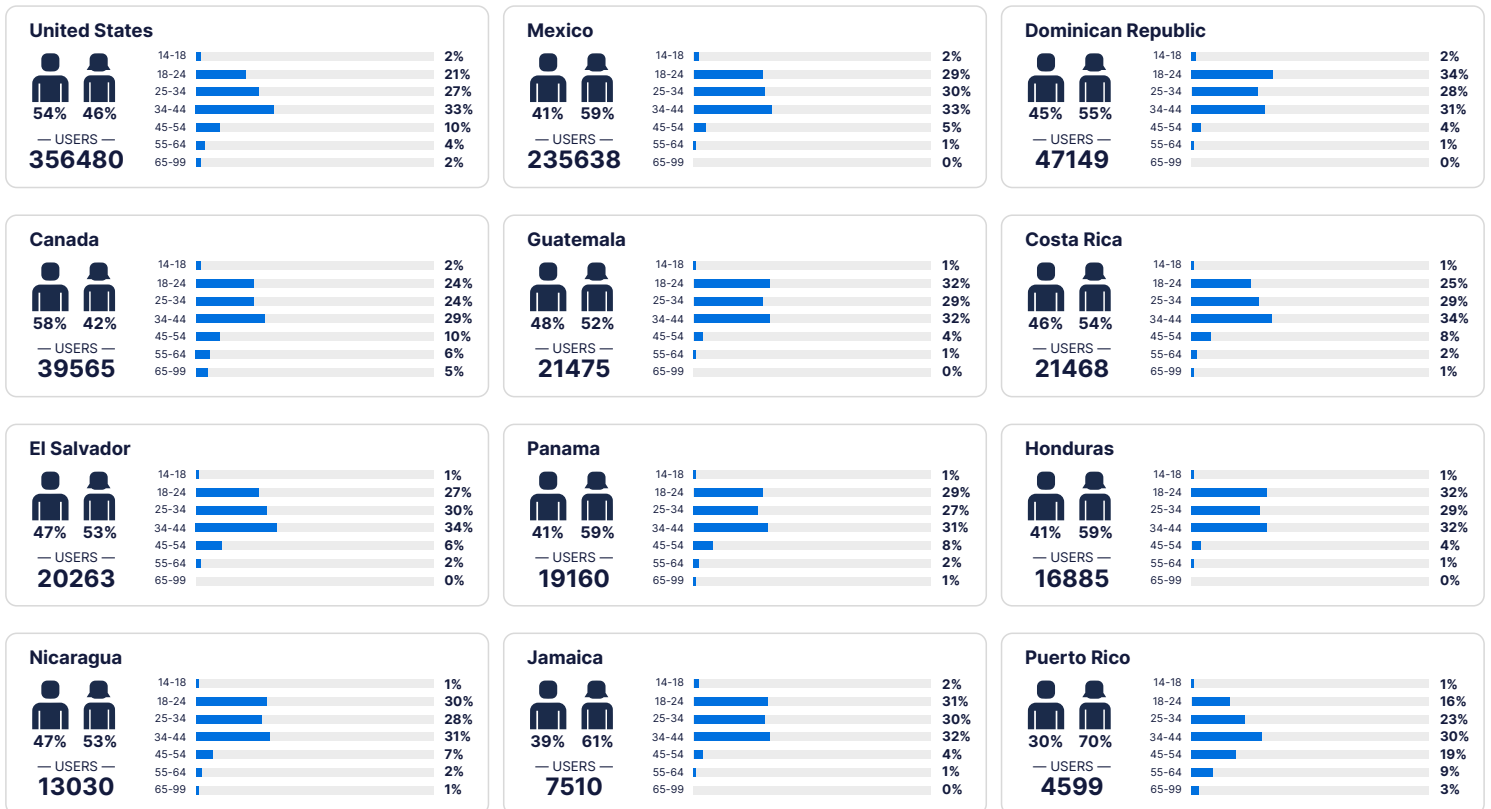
United States

54% 46%
— USERS —
356480

| | |
|---|---|
| 14-18 | 2% |
| 18-24 | 21% |
| 25-34 | 27% |
| 34-44 | 33% |
| 45-54 | 10% |
| 55-64 | 4% |
| 65-99 | 2% |

Mexico

41% 59%
— USERS —
235638

| | |
|---|---|
| 14-18 | 2% |
| 18-24 | 29% |
| 25-34 | 30% |
| 34-44 | 33% |
| 45-54 | 5% |
| 55-64 | 1% |
| 65-99 | 0% |

Dominican Republic

45% 55%
— USERS —
47149

| | |
|---|---|
| 14-18 | 2% |
| 18-24 | 34% |
| 25-34 | 28% |
| 34-44 | 31% |
| 45-54 | 4% |
| 55-64 | 1% |
| 65-99 | 0% |

Canada

58% 42%
— USERS —
39565

| | |
|---|---|
| 14-18 | 2% |
| 18-24 | 24% |
| 25-34 | 24% |
| 34-44 | 29% |
| 45-54 | 10% |
| 55-64 | 6% |
| 65-99 | 5% |

Guatemala

48% 52%
— USERS —
21475

| | |
|---|---|
| 14-18 | 1% |
| 18-24 | 32% |
| 25-34 | 29% |
| 34-44 | 32% |
| 45-54 | 4% |
| 55-64 | 1% |
| 65-99 | 0% |

Costa Rica

46% 54%
— USERS —
21468

| | |
|---|---|
| 14-18 | 1% |
| 18-24 | 25% |
| 25-34 | 29% |
| 34-44 | 34% |
| 45-54 | 8% |
| 55-64 | 2% |
| 65-99 | 1% |

El Salvador

47% 53%
— USERS —
20263

| | |
|---|---|
| 14-18 | 1% |
| 18-24 | 27% |
| 25-34 | 30% |
| 34-44 | 34% |
| 45-54 | 6% |
| 55-64 | 2% |
| 65-99 | 0% |

Panama

41% 59%
— USERS —
19160

| | |
|---|---|
| 14-18 | 1% |
| 18-24 | 29% |
| 25-34 | 27% |
| 34-44 | 31% |
| 45-54 | 8% |
| 55-64 | 2% |
| 65-99 | 1% |

Honduras

41% 59%
— USERS —
16885

| | |
|---|---|
| 14-18 | 1% |
| 18-24 | 32% |
| 25-34 | 29% |
| 34-44 | 32% |
| 45-54 | 4% |
| 55-64 | 1% |
| 65-99 | 0% |

Nicaragua

47% 53%
— USERS —
13030

| | |
|---|---|
| 14-18 | 1% |
| 18-24 | 30% |
| 25-34 | 28% |
| 34-44 | 31% |
| 45-54 | 7% |
| 55-64 | 2% |
| 65-99 | 1% |

Jamaica

39% 61%
— USERS —
7510

| | |
|---|---|
| 14-18 | 2% |
| 18-24 | 31% |
| 25-34 | 30% |
| 34-44 | 32% |
| 45-54 | 4% |
| 55-64 | 1% |
| 65-99 | 0% |

Puerto Rico

30% 70%
— USERS —
4599

| | |
|---|---|
| 14-18 | 1% |
| 18-24 | 16% |
| 25-34 | 23% |
| 34-44 | 30% |
| 45-54 | 19% |
| 55-64 | 9% |
| 65-99 | 3% |